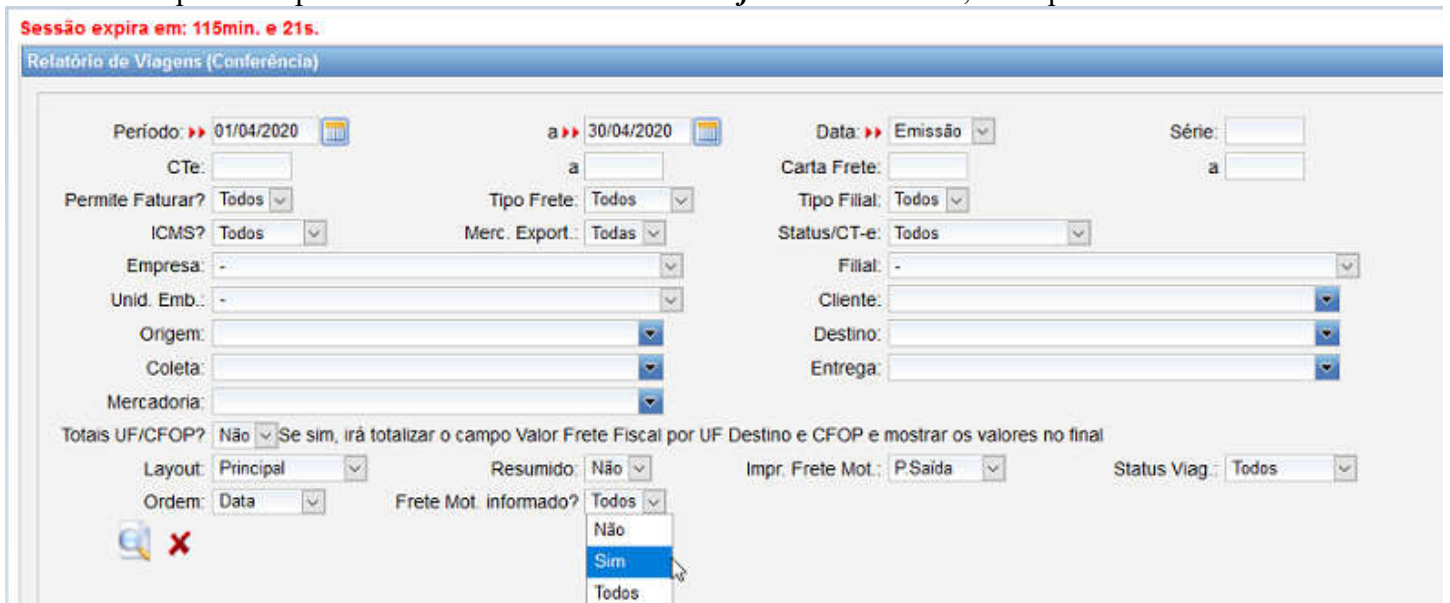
Sessão expira em: 115min. e 21s.

Relatório de Viagens (Conferência)

Período: 01/04/2020 a 30/04/2020 Data: Emissão Série:

CTe: a Carta Frete: a

Permite Faturar? Todos Tipo Frete: Todos Tipo Filial: Todos

ICMS? Todos Merc. Export.: Todas Status/CT-e: Todos

Empresa: - Filial: -

Unid. Emb.: - Cliente:

Origem: Destino:

Coleta: Entrega:

Mercadoria:

Totais UF/CFOP? Não Se sim, irá totalizar o campo Valor Frete Fiscal por UF Destino e CFOP e mostrar os valores no final

Layout: Principal Resumido: Não Impr. Frete Mot.: P.Saída Status Viag.: Todos

Ordem: Data Frete Mot. informado? Todos

Não
Sim
Todos